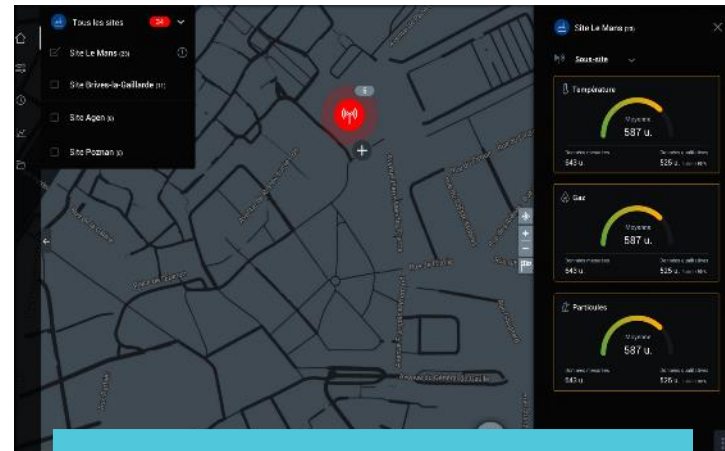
Tous les sites 24

Site Le Mans (25)

Site Brives-la-Gaillarde (11)

Site Agen (8)

Site Poznan (8)

5

Site Le Mans (25)

Sous-site

Température

Moyenne

587 u.

543 u.

525 u.

Gaz

Moyenne

587 u.

543 u.

525 u.

Particules

Moyenne

587 u.

543 u.

525 u.